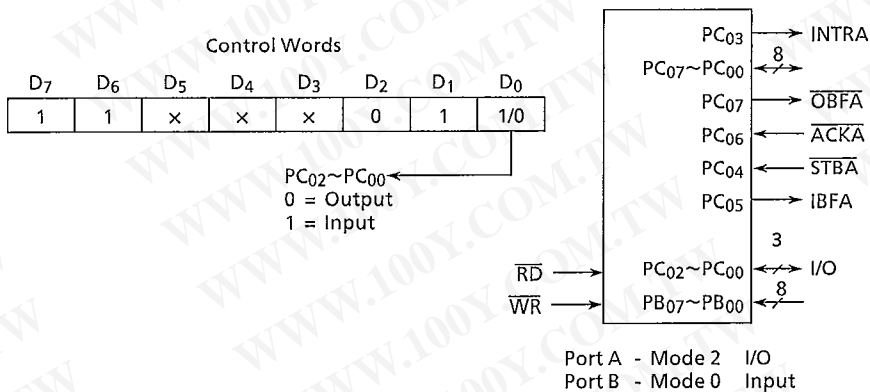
Control Words

| $D_7$ | $D_6$ | $D_5$ | $D_4$ | $D_3$ | $D_2$ | $D_1$ | $D_0$ |
|---|---|---|---|---|---|---|---|
| 1 | 1 | × | × | × | 0 | 1 | 1/0 |

$PC_{02}$~$PC_{00}$
0 = Output
1 = Input

$PC_{03}$ INTRA
8
$PC_{07}$~$PC_{00}$
$PC_{07}$ $\overline{OBFA}$
$PC_{06}$ $\overline{ACKA}$
$PC_{04}$ $\overline{STBA}$
$PC_{05}$ IBFA
3
$\overline{RD}$ $PC_{02}$~$PC_{00}$ I/O
$\overline{WR}$ $PB_{07}$~$PB_{00}$ 8

Port A - Mode 2 I/O
Port B - Mode 0 Input

WWW.100Y.COM.TW